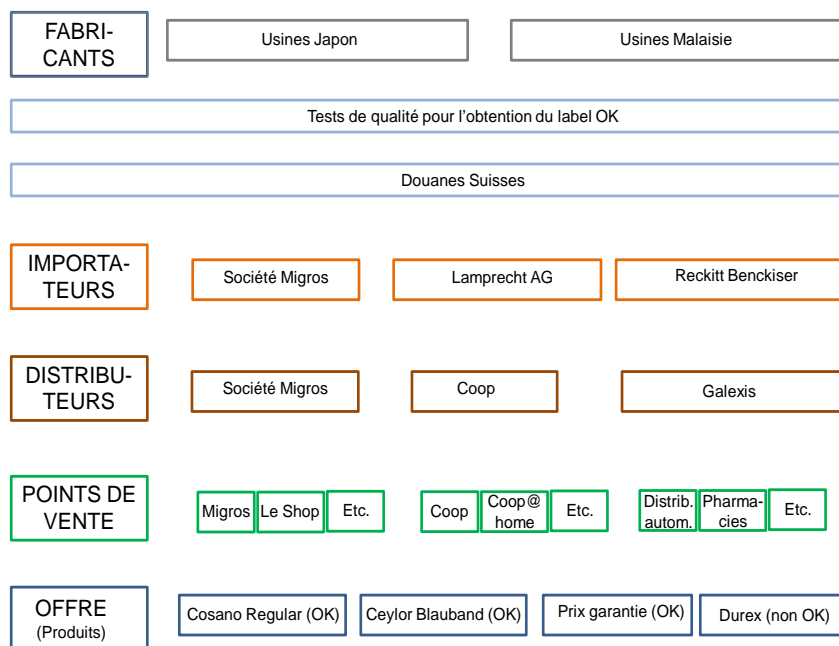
FABRICANTS

Usines Japon

Usines Malaisie

Tests de qualité pour l'obtention du label OK

Douanes Suisses

IMPORTATEURS

Société Migros

Lamprecht AG

Reckitt Benckiser

DISTRIBUTEURS

Société Migros

Coop

Galexis

POINTS DE VENTE

Migros

Le Shop

Etc.

Coop

Coop@ home

Etc.

Distrib. autom.

Pharmacies

Etc.

OFFRE (Produits)

Cosano Regular (OK)

Ceylor Blauband (OK)

Prix garantie (OK)

Durex (non OK)